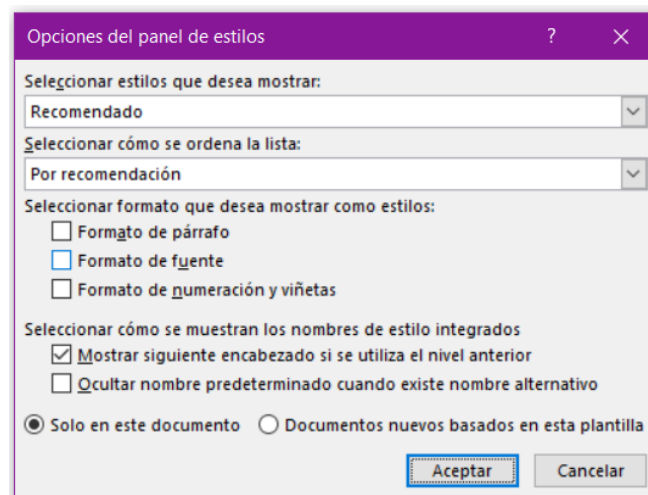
Opciones del panel de estilos

?

Seleccionar estilos que desea mostrar:

Recomendado

Seleccionar cómo se ordena la lista:

Por recomendación

Seleccionar formato que desea mostrar como estilos:

Formato de párrafo

Formato de fuente

Formato de numeración y viñetas

Seleccionar cómo se muestran los nombres de estilo integrados

Mostrar siguiente encabezado si se utiliza el nivel anterior

Ocultar nombre predeterminado cuando existe nombre alternativo

Solo en este documento

Documentos nuevos basados en esta plantilla

Aceptar

Cancelar